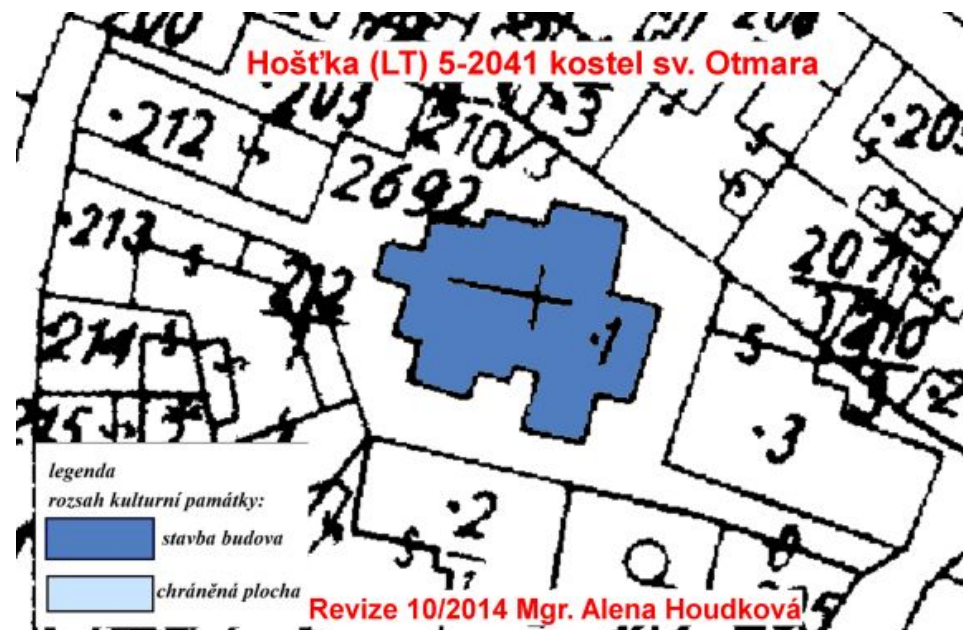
Hošťka (LT) 5-2041 kostel sv. Otmara

·212
·203
210/3
2692
·205
·213
207
212
·1
210
214
·2
·3
·215
·2

legenda
rozsah kulturní památky:
stavba budova
chráněná plocha

Revize 10/2014 Mgr. Alena Houdková